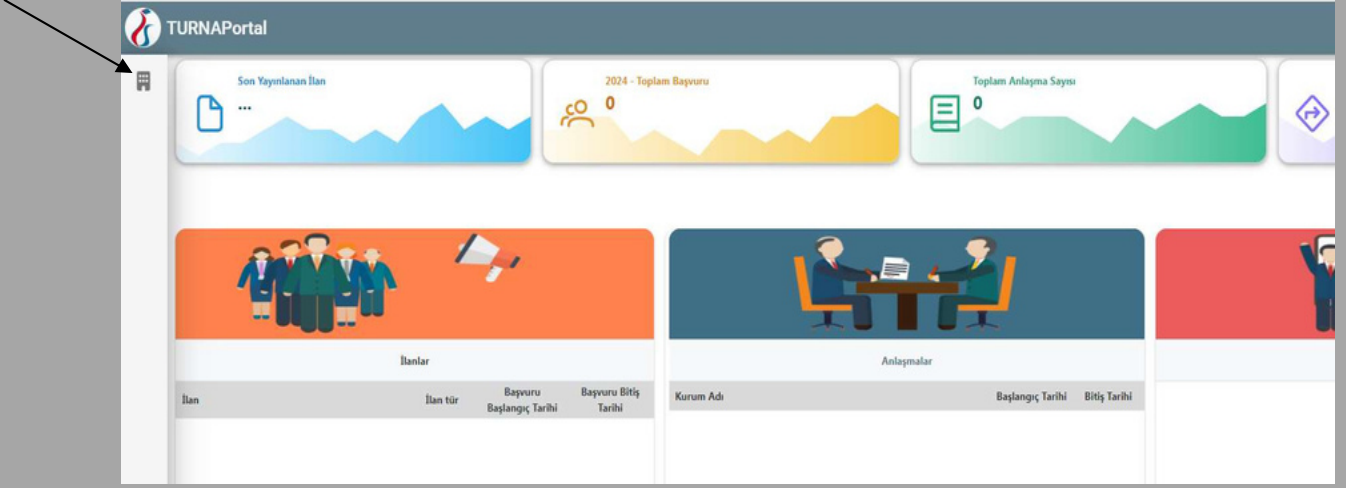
TURNAPortal

Son Yayınlanan İlan
...

2024 - Toplam Başvuru
0

Toplam Anlaşma Sayısı
0

İlanlar

| İlan | İlan tür | Başvuru Başlangıç Tarihi | Başvuru Bitiş Tarihi |
|---|---|---|---|

Anlaşmalar

| Kurum Adı | Başlangıç Tarihi | Bitiş Tarihi |
|---|---|---|